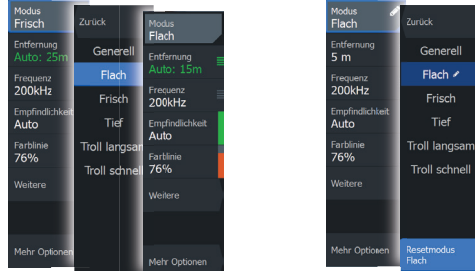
Modus
Frisch
Entfernung
Auto: 25m
Frequenz
200kHz
Empfindlichkeit
Auto
Farblinie
76%
Weitere
Mehr Optionen

Zurück
Generell
Flach
Frisch
Tief
Troll langsam
Troll schnell

Modus
Flach
Entfernung
Auto: 15m
Frecuenz
200kHz
Empfindlichkeit
Auto
Farblinie
76%
Weitere
Mehr Optionen

Modus
Flach
Entfernung
5 m
Frequenz
200kHz
Empfindlichkeit
Auto
Farblinie
76%
Weitere
Mehr Optionen

Zurück
Generell
Flach
Frisch
Tief
Troll langsam
Troll schnell
Resetmodus
Flach